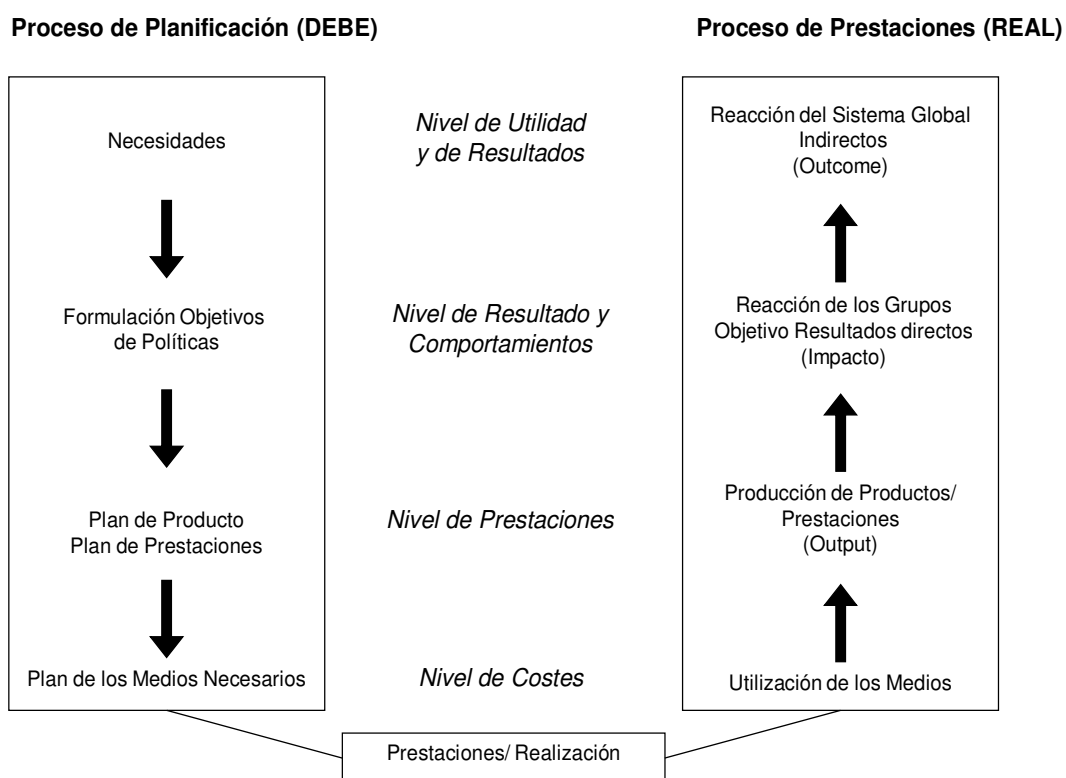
Proceso de Planificación (DEBE)

Necesidades

Formulación Objetivos de Políticas

Plan de Producto
Plan de Prestaciones

Plan de los Medios Necesarios

Nivel de Utilidad y de Resultados

Nivel de Resultado y Comportamientos

Nivel de Prestaciones

Nivel de Costes

Proceso de Prestaciones (REAL)

Reacción del Sistema Global Indirectos (Outcome)

Reacción de los Grupos Objetivo Resultados directos (Impacto)

Producción de Productos/ Prestaciones (Output)

Utilización de los Medios

Prestaciones/ Realización